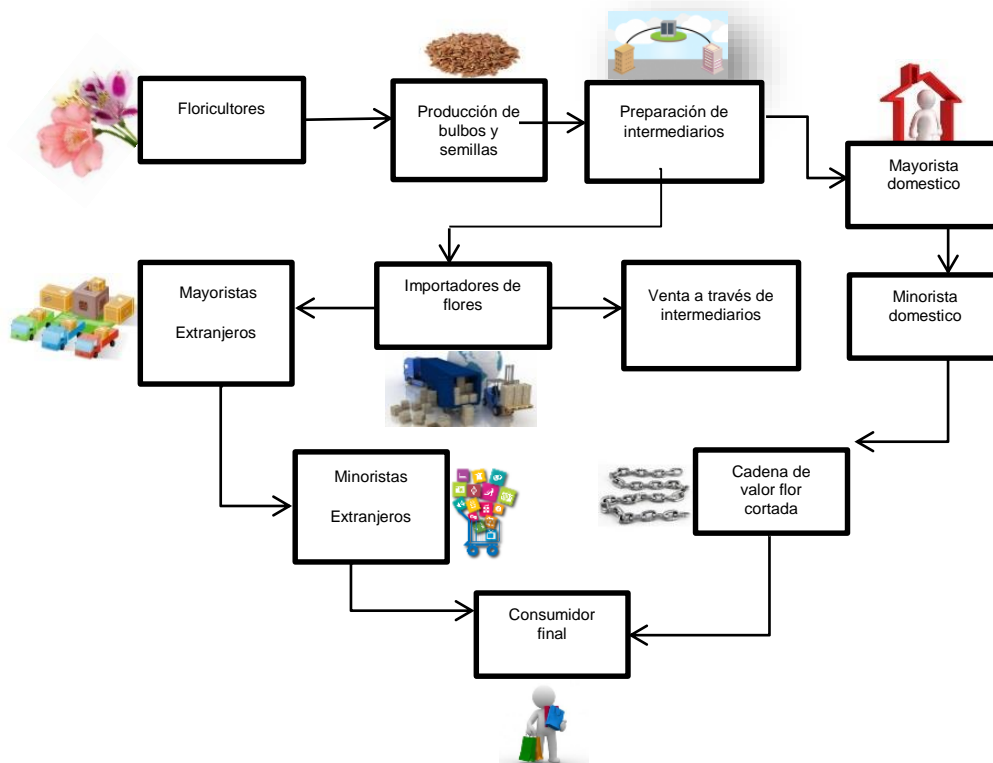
Floricultores

Producción de bulbos y semillas

Preparación de intermediarios

Mayorista domestico

Mayoristas

Extranjeros

Importadores de flores

Venta a través de intermediarios

Minorista domestico

Minoristas

Extranjeros

Cadena de valor flor cortada

Consumidor final